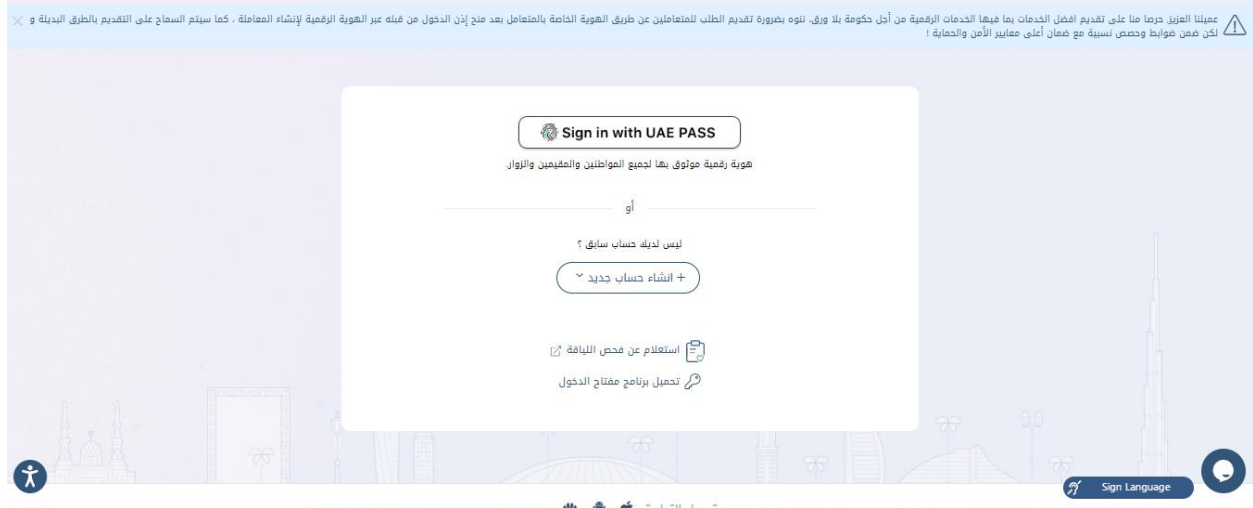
عميلنا العزيز حرصا منا على تقديم افضل الخدمات بما فيها الخدمات الرقمية من أجل حكومة بلا ورق، ننوه بضرورة تقديم الطلب للمتعاملين عن طريق الهوية الخاصة بالمتعامل بعد منح إذن الدخول من قبله عبر الهوية الرقمية لإنشاء المعاملة ، كما سيتم السماح على التقديم بالطرق البديلة و لكن ضمن ضوابط وحصص نسبية مع ضمان أعلى معايير الأمن والحماية !

Sign in with UAE PASS

هوية رقمية موثوق بها لجميع المواطنين والمقيمين والزوار

أو

ليس لديك حساب سابق ؟

+ انشاء حساب جديد

استعلام عن فحص اللياقة

تحميل برنامج مفتاح الدخول

Sign Language

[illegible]